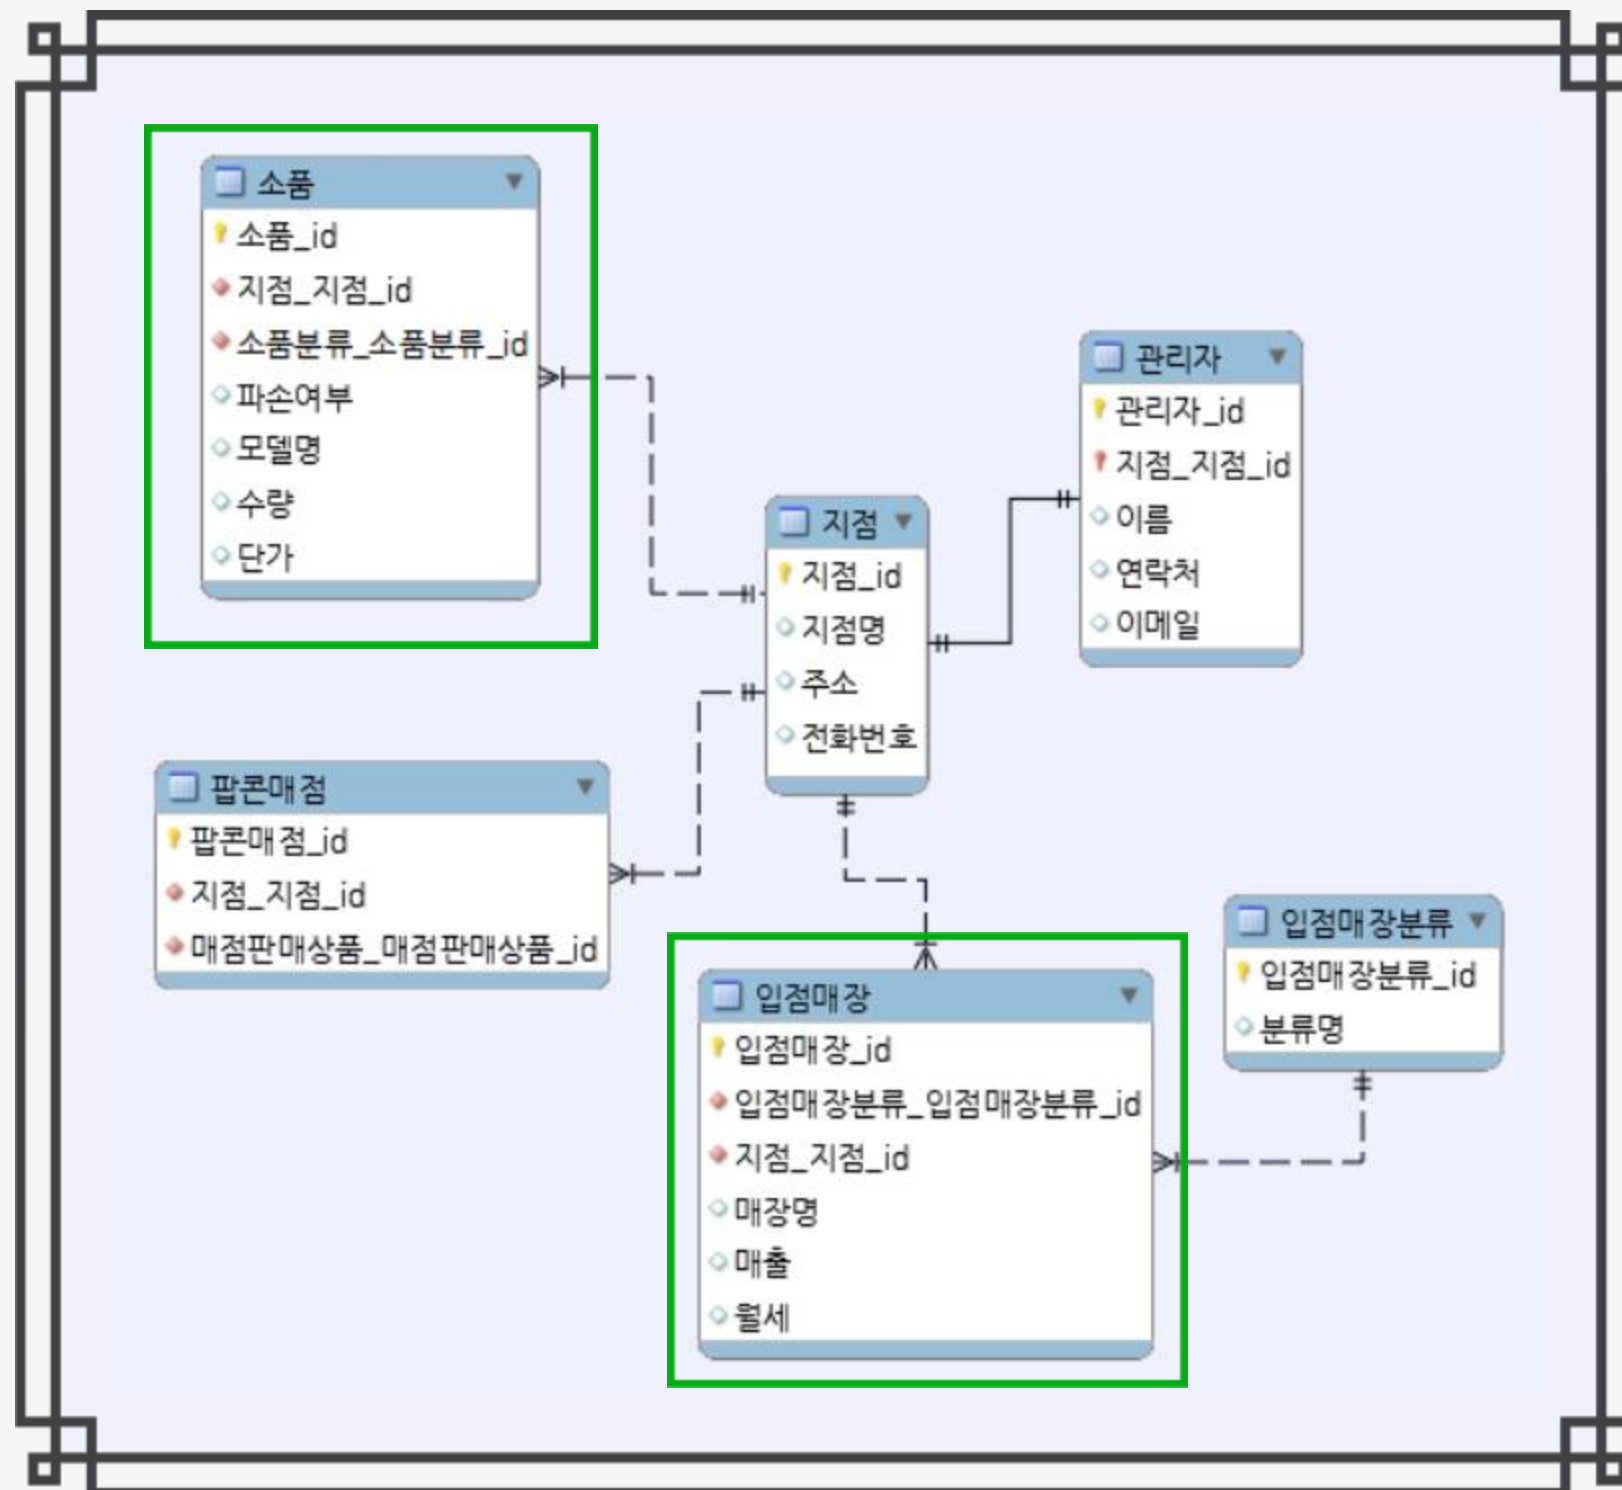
소품
소품_id
지점_지점_id
소품분류_소품분류_id
파손여부
모델명
수량
단가

관리자
관리자_id
지점_지점_id
이름
연락처
이메일

지점
지점_id
지점명
주소
전화번호

팝콘매점
팝콘매점_id
지점_지점_id
매점판매상품_매점판매상품_id

입점매장분류
입점매장분류_id
분류명

입점매장
입점매장_id
입점매장분류_입점매장분류_id
지점_지점_id
매장명
매출
월세